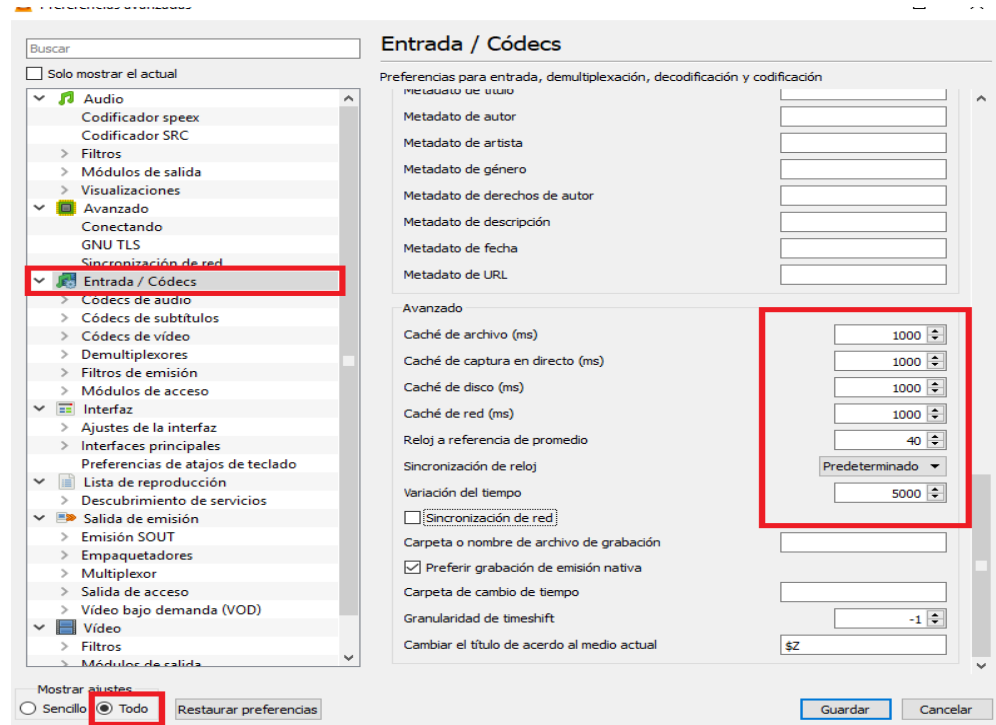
Preferencias avanzadas

Buscar

Solo mostrar el actual

Audio
Codificador speex
Codificador SRC
Filtros
Módulos de salida
Visualizaciones
Avanzado
Conectando
GNU TLS
Sincronización de red
Entrada / Códecs
Códecs de audio
Códecs de subtítulos
Códecs de vídeo
Demultiplexores
Filtros de emisión
Módulos de acceso
Interfaz
Ajustes de la interfaz
Interfaces principales
Preferencias de atajos de teclado
Lista de reproducción
Descubrimiento de servicios
Salida de emisión
Emisión SOUT
Empaquetadores
Multiplexor
Salida de acceso
Vídeo bajo demanda (VOD)
Vídeo
Filtros
Módulos de salida

Entrada / Códecs

Preferencias para entrada, demultiplexación, decodificación y codificación

Metadato de título
Metadato de autor
Metadato de artista
Metadato de género
Metadato de derechos de autor
Metadato de descripción
Metadato de fecha
Metadato de URL

Avanzado
Caché de archivo (ms) 1000
Caché de captura en directo (ms) 1000
Caché de disco (ms) 1000
Caché de red (ms) 1000
Reloj a referencia de promedio 40
Sincronización de reloj Predeterminado
Variación del tiempo 5000
Sincronización de red
Carpeta o nombre de archivo de grabación
Preferir grabación de emisión nativa
Carpeta de cambio de tiempo
Granularidad de timeshift -1
Cambiar el título de acuerdo al medio actual $Z

Mostrar ajustes
Sencillo Todo
Restaurar preferencias
Guardar
Cancelar